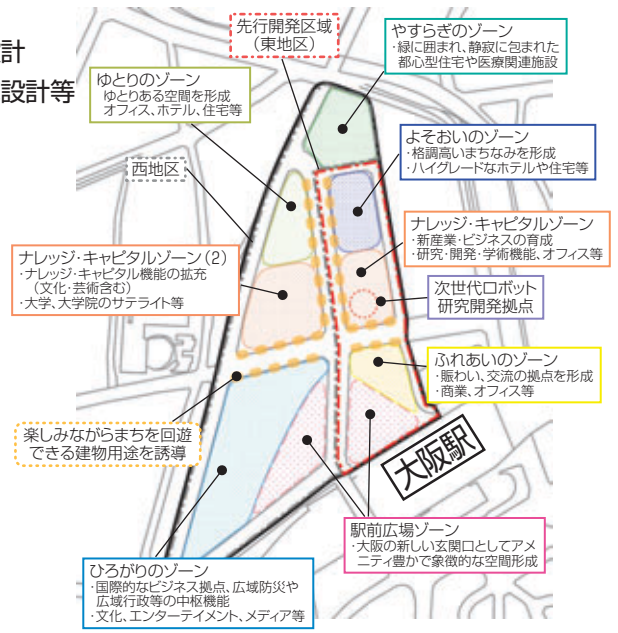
計

設計等

先行開発区域
(東地区)

やすらぎのゾーン
・緑に囲まれ、静寂に包まれた都心型住宅や医療関連施設

ゆとりのゾーン
ゆとりある空間を形成
オフィス、ホテル、住宅等

西地区

よそおいのゾーン
・格調高いまちなみを形成
・ハイグレードなホテルや住宅等

ナレッジ・キャピタルゾーン
・新産業・ビジネスの育成
・研究・開発・学術機能、オフィス等

ナレッジ・キャピタルゾーン(2)
・ナレッジ・キャピタル機能の拡充
(文化・芸術含む)
・大学、大学院のサテライト等

次世代ロボット
研究開発拠点

ふれあいのゾーン
・賑わい、交流の拠点を形成
・商業、オフィス等

楽しみながらまちを回遊
できる建物用途を誘導

大阪駅

駅前広場ゾーン
・大阪の新しい玄関口としてアメニティ豊かで象徴的な空間形成

ひろがりのゾーン
・国際的なビジネス拠点、広域防災や広域行政等の中枢機能
・文化、エンターテイメント、メディア等